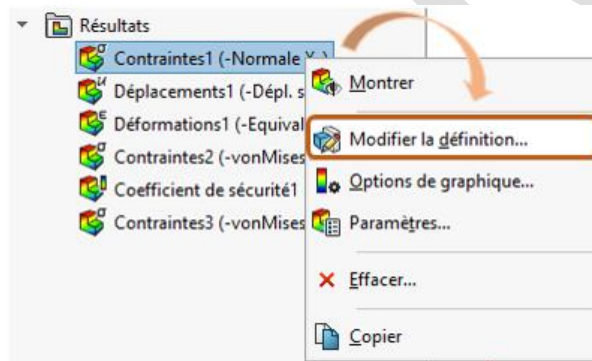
Résultats
Contraintes1 (-Normale X-)
Déplacements1 (-Dépl. s
Déformations1 (-Equival
Contraintes2 (-vonMises
Coefficient de sécurité1
Contraintes3 (-vonMises

Montrer
Modifier la définition...
Options de graphique...
Paramètres...
Effacer...
Copier